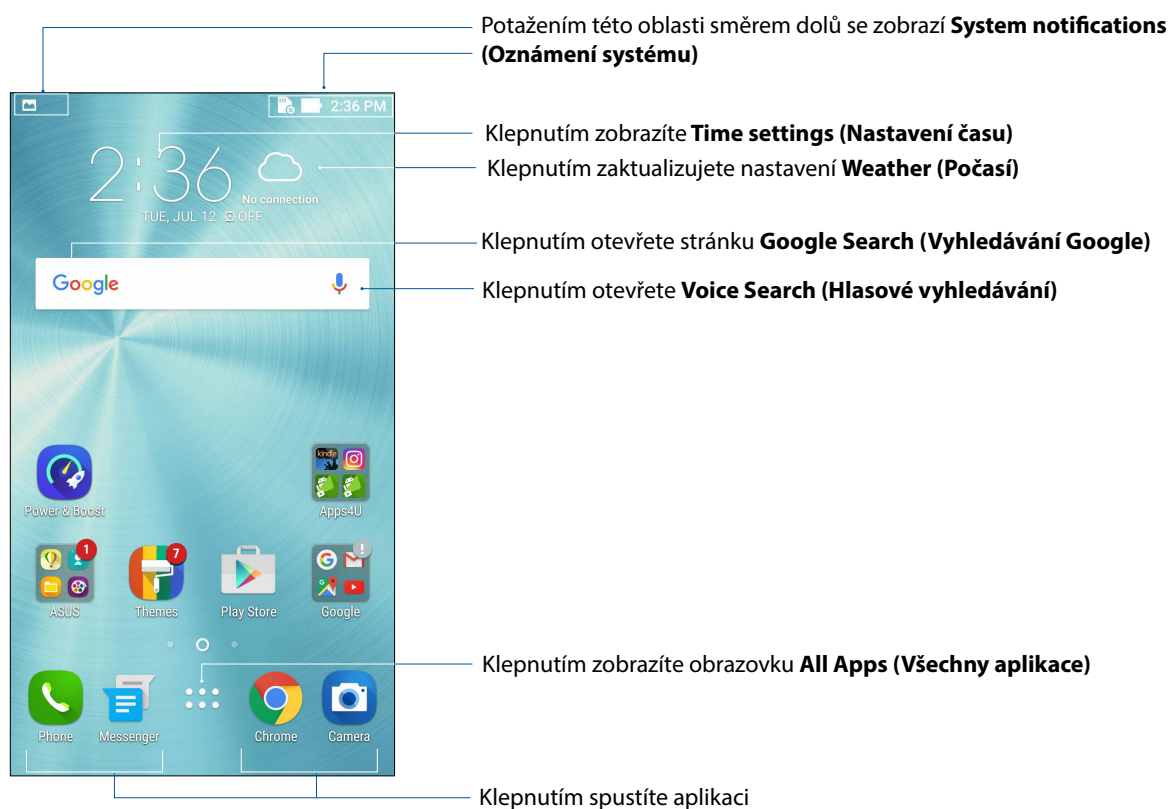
Potažením této oblasti směrem dolů se zobrazí **System notifications (Oznámení systému)**

2:36 PM

Klepnutím zobrazíte **Time settings (Nastavení času)**

2:36

No connection

TUE, JUL 12 OFF

Klepnutím zaktualizujete nastavení **Weather (Počasí)**

Klepnutím otevřete stránku **Google Search (Vyhledávání Google)**

Google

Klepnutím otevřete **Voice Search (Hlasové vyhledávání)**

Power & Boost

kindle

Apps4U

1

ASUS

7

Themes

Play Store

Google

Klepnutím zobrazíte obrazovku **All Apps (Všechny aplikace)**

Phone

Messenger

Chrome

Camera

Klepnutím spustíte aplikaci